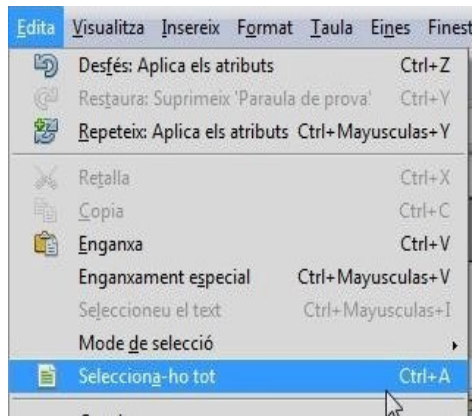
Edita Visualitza Insereix Format Taula Eines Finest

Desfés: Aplica els atributs Ctrl+Z
Restaura: Suprimeix 'Paraula de prova' Ctrl+Y
Repeteix: Aplica els atributs Ctrl+Mayusculas+Y

Retalla Ctrl+X
Copia Ctrl+C
Enganxa Ctrl+V
Enganxament especial Ctrl+Mayusculas+V
Seleccioneu el text Ctrl+Mayusculas+I
Mode de selecció
Selecciona-ho tot Ctrl+A